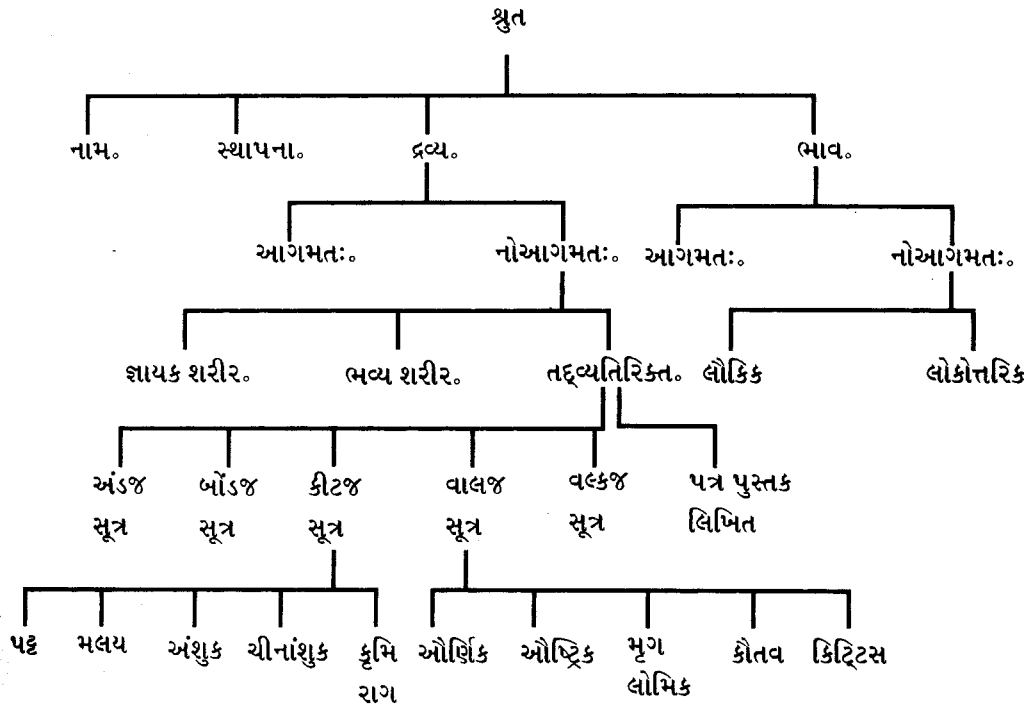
શ્રુત

નામ૰ સ્થાપના૰ દ્રવ્ય૰ ભાવ૰

આગમતઃ૰ નોઆગમતઃ૰ આગમતઃ૰ નોઆગમતઃ૰

જ્ઞાયક શરીર૰ ભવ્ય શરીર૰ તદ્વ્યતિરિક્ત૰ લૌકિક લોકોત્તરિક

અંડજ સૂત્ર બોંડજ સૂત્ર કીટજ સૂત્ર વાલજ સૂત્ર વલ્કજ સૂત્ર પત્ર પુસ્તક લિખિત

પટ્ટ મલય અંશુક ચીનાંશુક કૃમિ રાગ ઔર્ણિક ઔષ્ટ્રિક મૃગ લોમિક કૌતવ કિટ્ટિસ